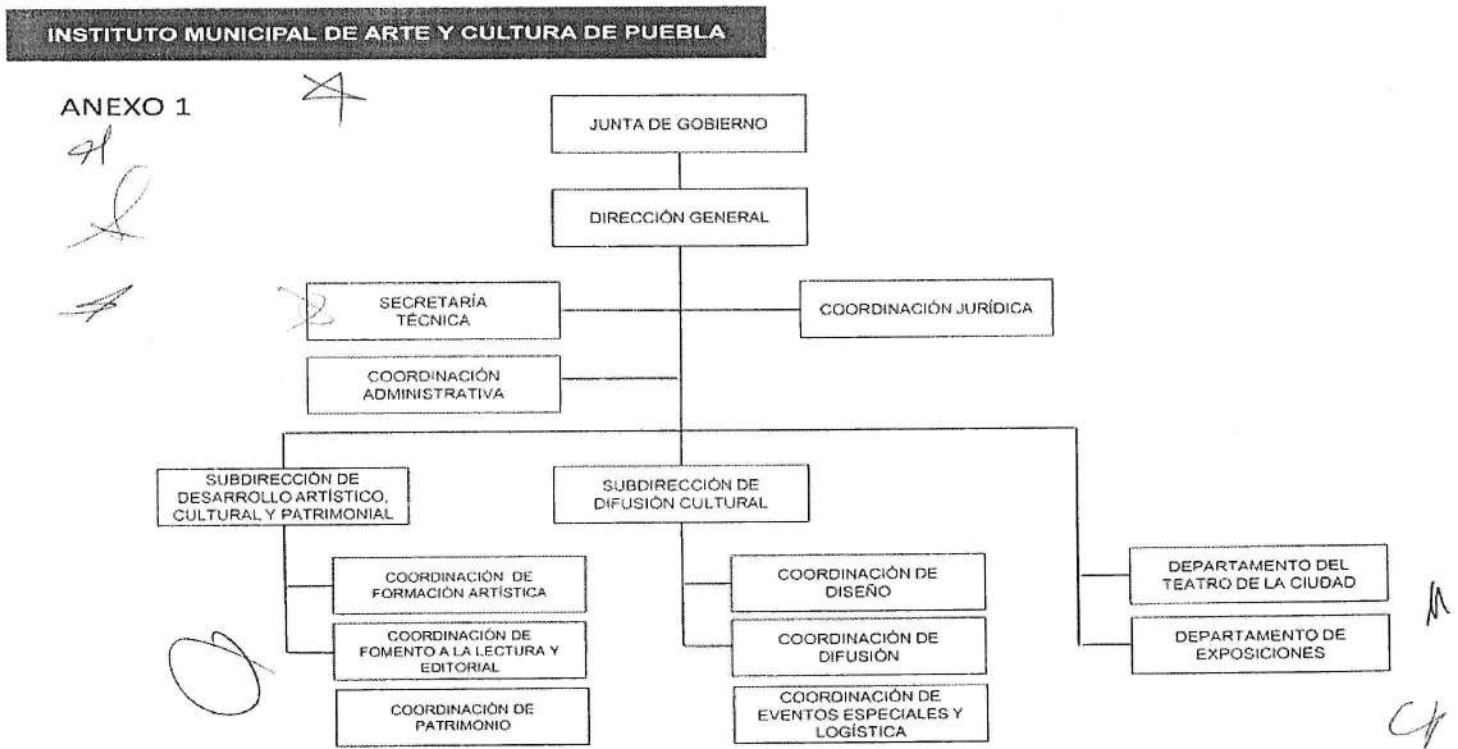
INSTITUTO MUNICIPAL DE ARTE Y CULTURA DE PUEBLA

ANEXO 1

JUNTA DE GOBIERNO

DIRECCIÓN GENERAL

SECRETARÍA TÉCNICA

COORDINACIÓN JURÍDICA

COORDINACIÓN ADMINISTRATIVA

SUBDIRECCIÓN DE DESARROLLO ARTÍSTICO, CULTURAL Y PATRIMONIAL

SUBDIRECCIÓN DE DIFUSIÓN CULTURAL

COORDINACIÓN DE FORMACIÓN ARTÍSTICA

COORDINACIÓN DE FOMENTO A LA LECTURA Y EDITORIAL

COORDINACIÓN DE PATRIMONIO

COORDINACIÓN DE DISEÑO

COORDINACIÓN DE DIFUSIÓN

COORDINACIÓN DE EVENTOS ESPECIALES Y LOGÍSTICA

DEPARTAMENTO DEL TEATRO DE LA CIUDAD

DEPARTAMENTO DE EXPOSICIONES